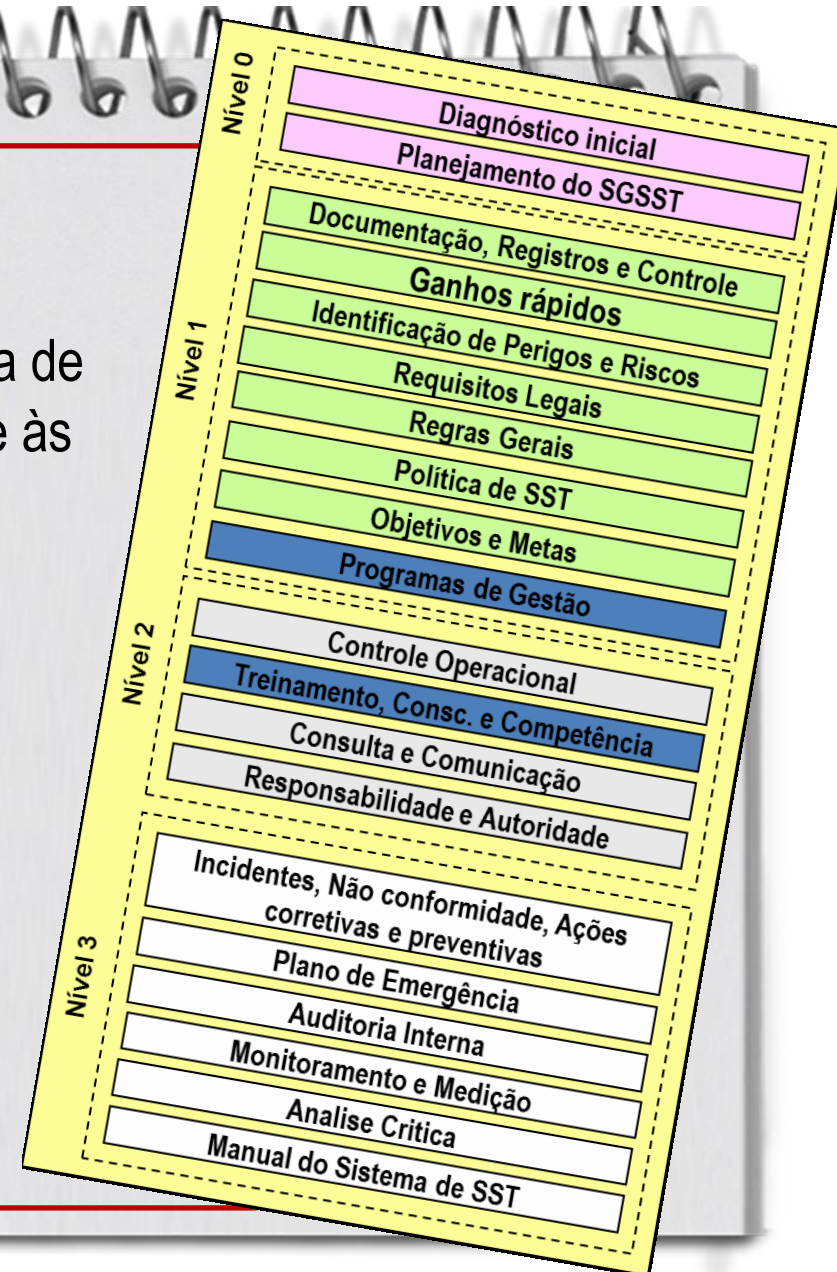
a de
e às

Nível 0
Diagnóstico inicial
Planejamento do SGSST

Nível 1
Documentação, Registros e Controle
Ganhos rápidos
Identificação de Perigos e Riscos
Requisitos Legais
Regras Gerais
Política de SST
Objetivos e Metas
Programas de Gestão

Nível 2
Controle Operacional
Treinamento, Consc. e Competência
Consulta e Comunicação
Responsabilidade e Autoridade

Nível 3
Incidentes, Não conformidade, Ações corretivas e preventivas
Plano de Emergência
Auditoria Interna
Monitoramento e Medição
Analise Critica
Manual do Sistema de SST